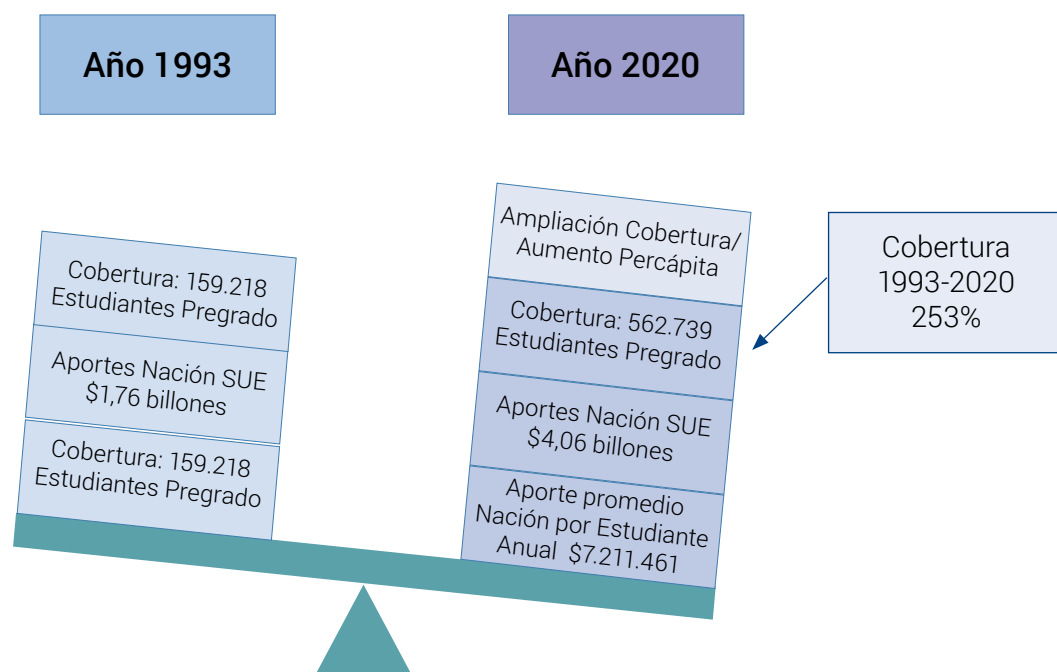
Año 1993

Año 2020

Cobertura: 159.218 Estudiantes Pregrado

Aportes Nación SUE $1,76 billones

Cobertura: 159.218 Estudiantes Pregrado

Ampliación Cobertura/ Aumento Percápita

Cobertura: 562.739 Estudiantes Pregrado

Aportes Nación SUE $4,06 billones

Aporte promedio Nación por Estudiante Anual $7.211.461

Cobertura 1993-2020 253%